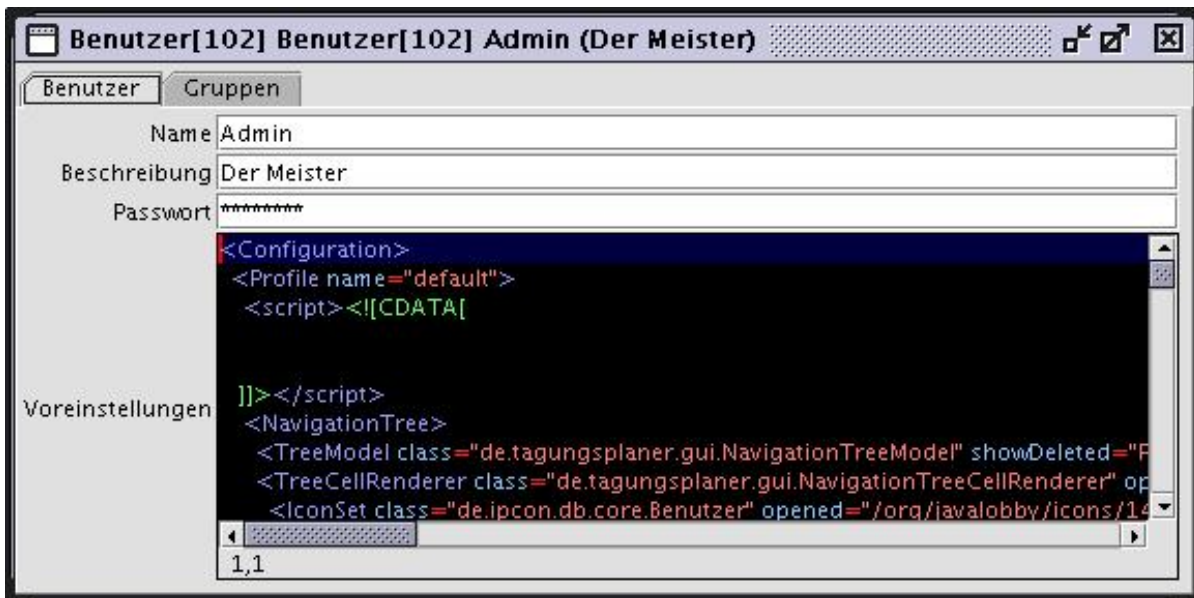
Benutzer[102] Benutzer[102] Admin (Der Meister)

Benutzer | Gruppen

Name Admin

Beschreibung Der Meister

Passwort *********

Voreinstellungen

<Configuration>
<Profile name="default">
<script><![CDATA[

]]></script>
<NavigationTree>
<TreeModel class="de.tagungsplaner.gui.NavigationTreeModel" showDeleted="F
<TreeCellRenderer class="de.tagungsplaner.gui.NavigationTreeCellRenderer" op
<IconSet class="de.ipcon.db.core.Benutzer" opened="/org/javalobby/icons/14

1,1